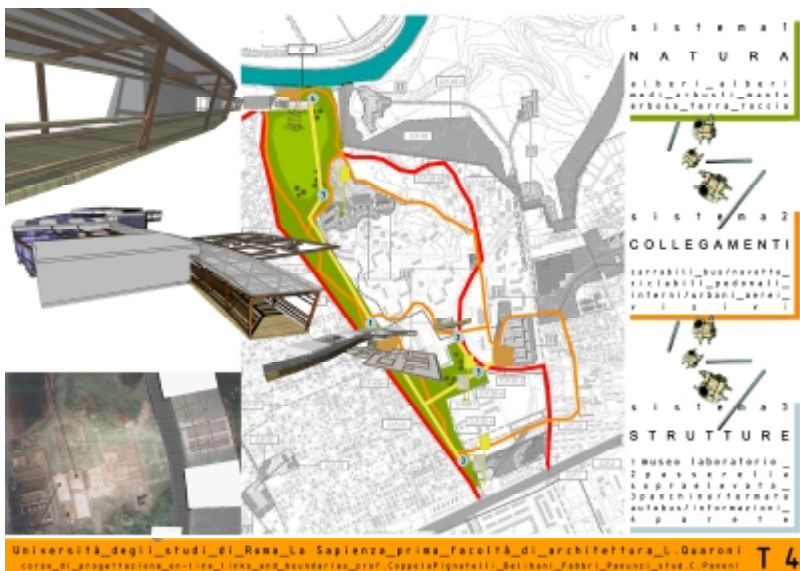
sistema1

NATURA

alberi_alberi medi_arbusti_aaute erbosa_terra_roccia

sistema2

COLLEGAMENTI

carrabili_bus/navette_ciclabili_pedonali_interni/urbani_aerei_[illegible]

sistema3

STRUTTURE

1museo laboratorio_2passerella sopraelevata_3panchina/fermata autobus/informazioni_4parete

Università_degli_studi_di_Roma_La_Sapienza_prima_facoltà_di_architettura_L.Quaroni

corso_di_progettazione_on-line_links_and_boundaries_prof.CoppolaPignatelli_Balibani_Fabbri_Panunzi_stud.C.Panoni

T4